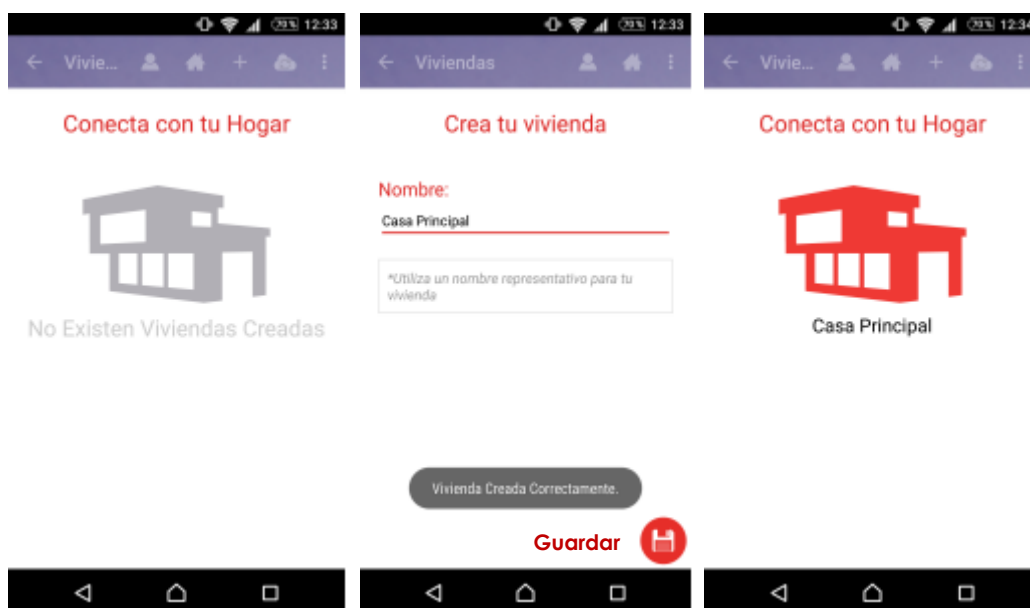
79% 12:33

Vivie...

Conecta con tu Hogar

No Existen Viviendas Creadas

79% 12:33

Viviendas

Crea tu vivienda

Nombre:

Casa Principal

*Utiliza un nombre representativo para tu vivienda

Vivienda Creada Correctamente.

Guardar

79% 12:34

Vivie...

Conecta con tu Hogar

Casa Principal